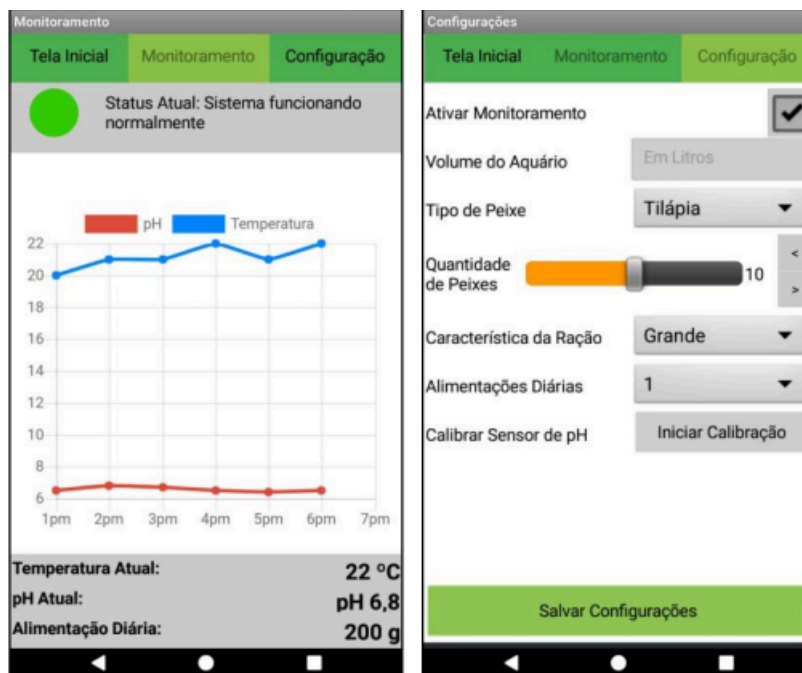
Monitoramento

Tela Inicial | Monitoramento | Configuração

Status Atual: Sistema funcionando normalmente

pH Temperatura

22
20
18
16
14
12
10
8
6

1pm 2pm 3pm 4pm 5pm 6pm 7pm

Temperatura Atual: 22 °C
pH Atual: pH 6,8
Alimentação Diária: 200 g

Configurações

Tela Inicial | Monitoramento | Configuração

Ativar Monitoramento ✓

Volume do Aquário Em Litros

Tipo de Peixe Tilápia

Quantidade de Peixes 10 < >

Característica da Ração Grande

Alimentações Diárias 1

Calibrar Sensor de pH Iniciar Calibração

Salvar Configurações